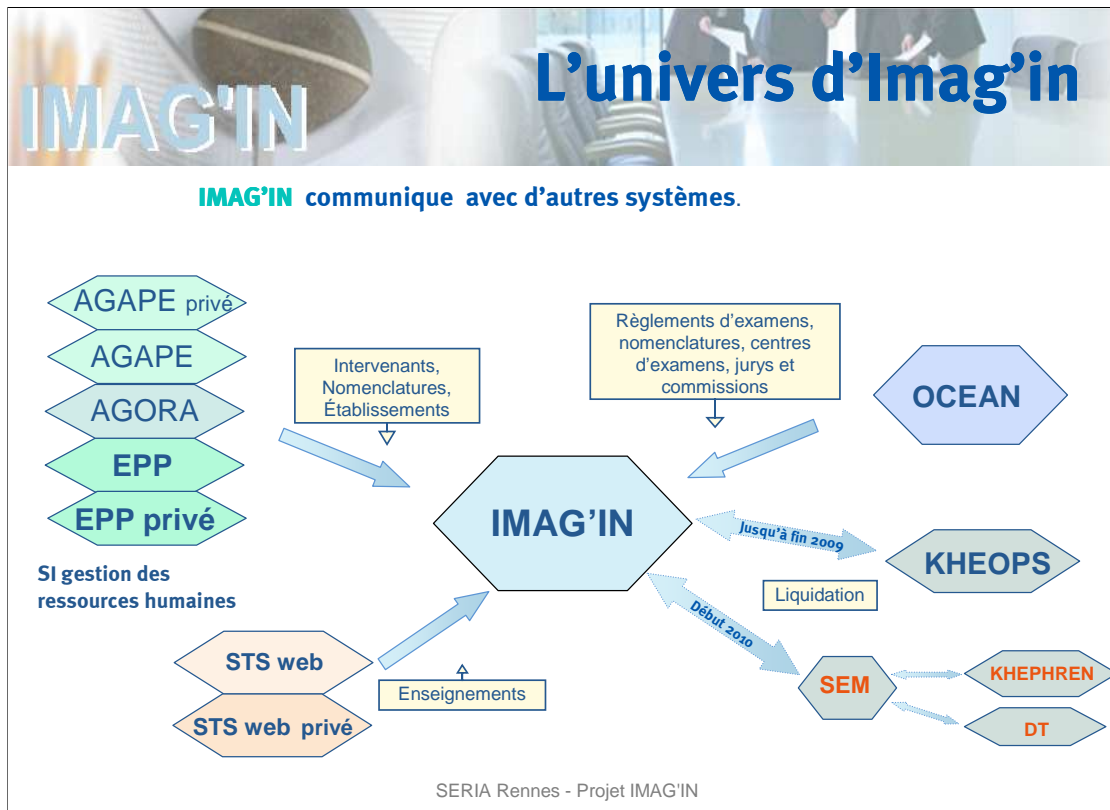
IMAG'IN

L'univers d'Imag'in

IMAG'IN communique avec d'autres systèmes.

AGAPE privé

AGAPE

AGORA

EPP

EPP privé

SI gestion des ressources humaines

Intervenants, Nomenclatures, Établissements

Règlements d'examens, nomenclatures, centres d'examens, jurys et commissions

OCEAN

IMAG'IN

Jusqu'à fin 2009

KHEOPS

Liquidation

Début 2010

STS web

STS web privé

Enseignements

SEM

KHEPHREN

DT

SERIA Rennes - Projet IMAG'IN